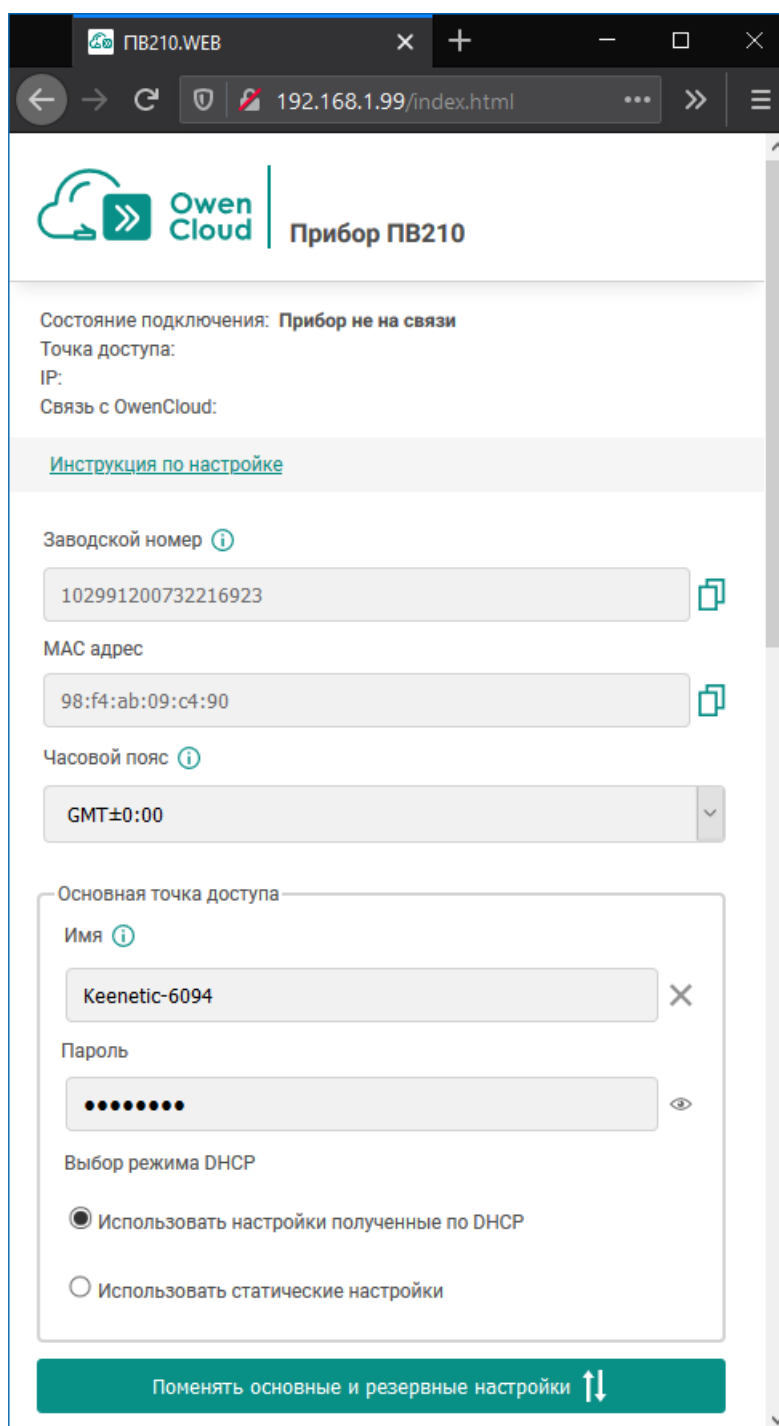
ПВ210.WEB

192.168.1.99/index.html

Owen Cloud

Прибор ПВ210

Состояние подключения: **Прибор не на связи**
Точка доступа:
IP:
Связь с OwenCloud:

Инструкция по настройке

Заводской номер

102991200732216923

MAC адрес

98:f4:ab:09:c4:90

Часовой пояс

GMT±0:00

Основная точка доступа

Имя

Keenetic-6094

Пароль

••••••••

Выбор режима DHCP

Использовать настройки полученные по DHCP

Использовать статические настройки

Поменять основные и резервные настройки